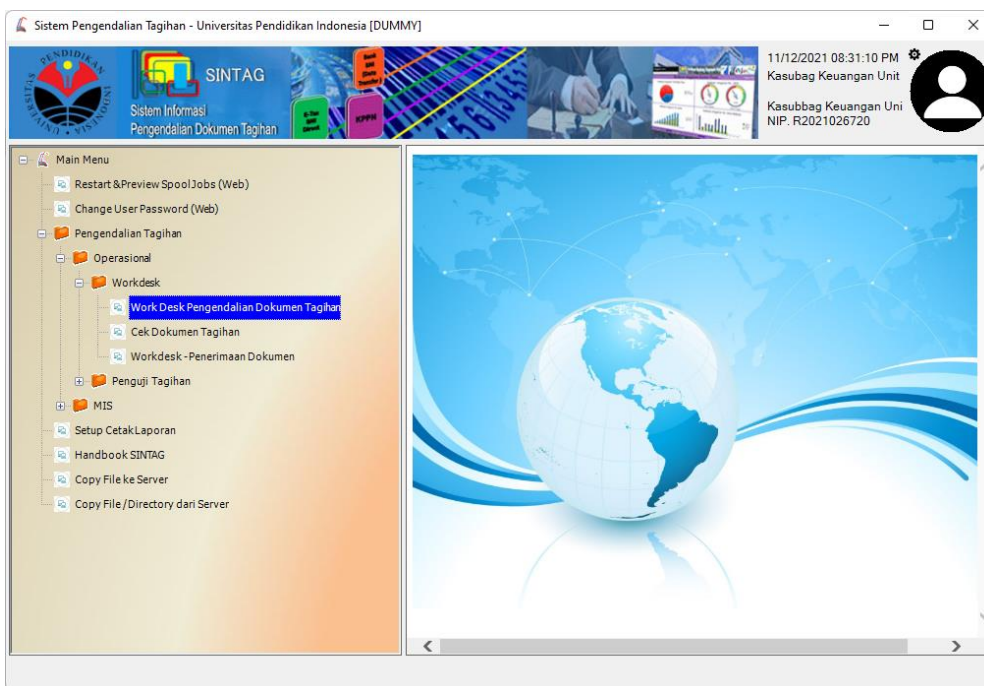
Sistem Pengendalian Tagihan - Universitas Pendidikan Indonesia [DUMMY]

PENDIDIKAN UNIVERSITAS INDONESIA

SINTAG
Sistem Informasi
Pengendalian Dokumen Tagihan

KPPN

11/12/2021 08:31:10 PM
Kasubag Keuangan Unit

Kasubbag Keuangan Uni
NIP. R2021026720

Main Menu
Restart & Preview Spool Jobs (Web)
Change User Password (Web)
Pengendalian Tagihan
Operasional
Workdesk
Work Desk Pengendalian Dokumen Tagihan
Cek Dokumen Tagihan
Workdesk - Penerimaan Dokumen
Penguji Tagihan
MIS
Setup Cetak Laporan
Handbook SINTAG
Copy File ke Server
Copy File / Directory dari Server